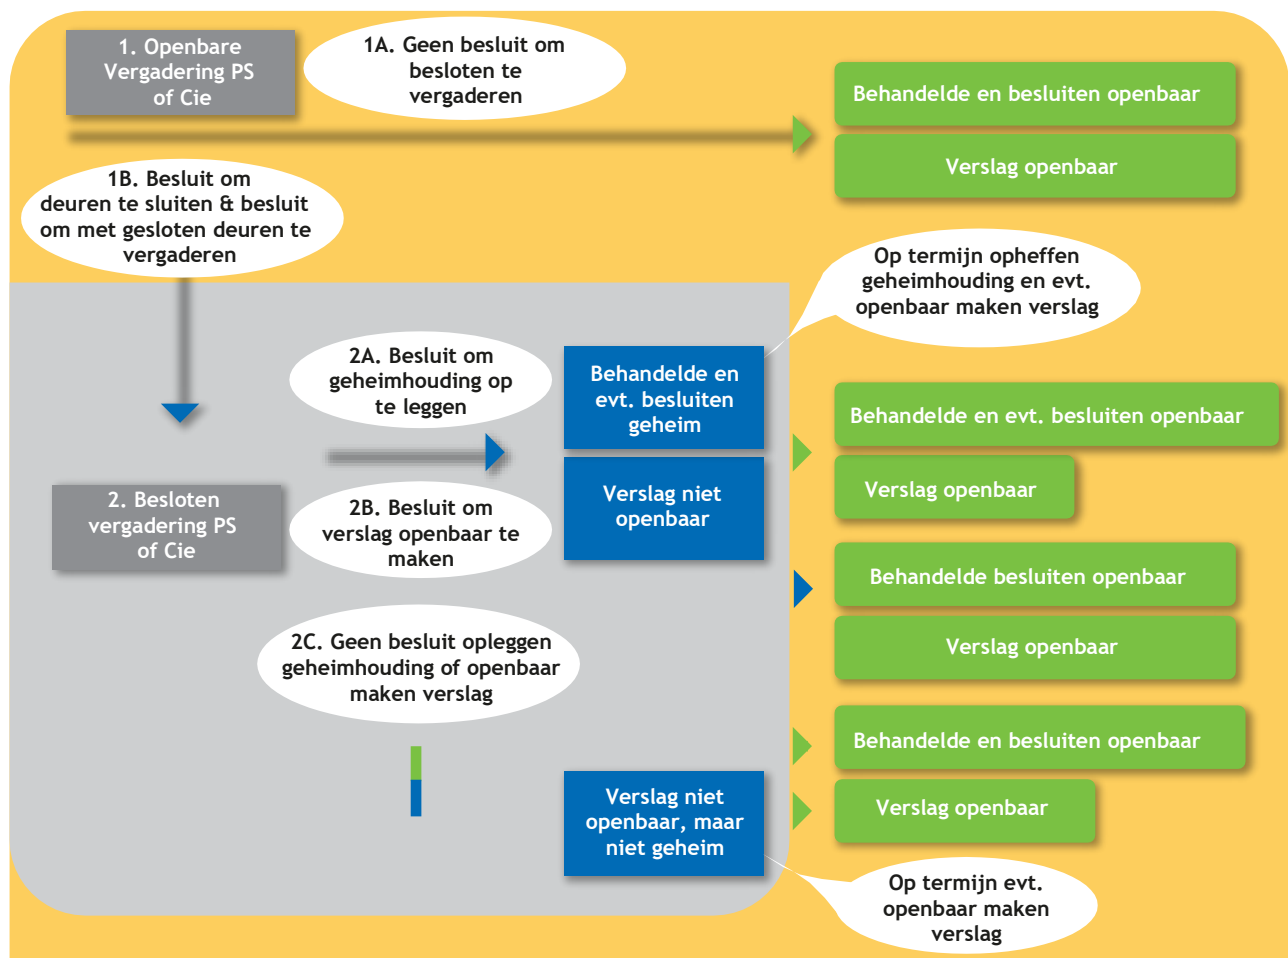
1. Openbare Vergadering PS of Cie

1A. Geen besluit om besloten te vergaderen

Behandelde en besluiten openbaar

Verslag openbaar

1B. Besluit om deuren te sluiten & besluit om met gesloten deuren te vergaderen

Op termijn opheffen geheimhouding en evt. openbaar maken verslag

2A. Besluit om geheimhouding op te leggen

Behandelde en evt. besluiten geheim

Behandelde en evt. besluiten openbaar

Verslag niet openbaar

Verslag openbaar

2. Besloten vergadering PS of Cie

2B. Besluit om verslag openbaar te maken

Behandelde besluiten openbaar

Verslag openbaar

2C. Geen besluit opleggen geheimhouding of openbaar maken verslag

Behandelde en besluiten openbaar

Verslag niet openbaar, maar niet geheim

Verslag openbaar

Op termijn evt. openbaar maken verslag